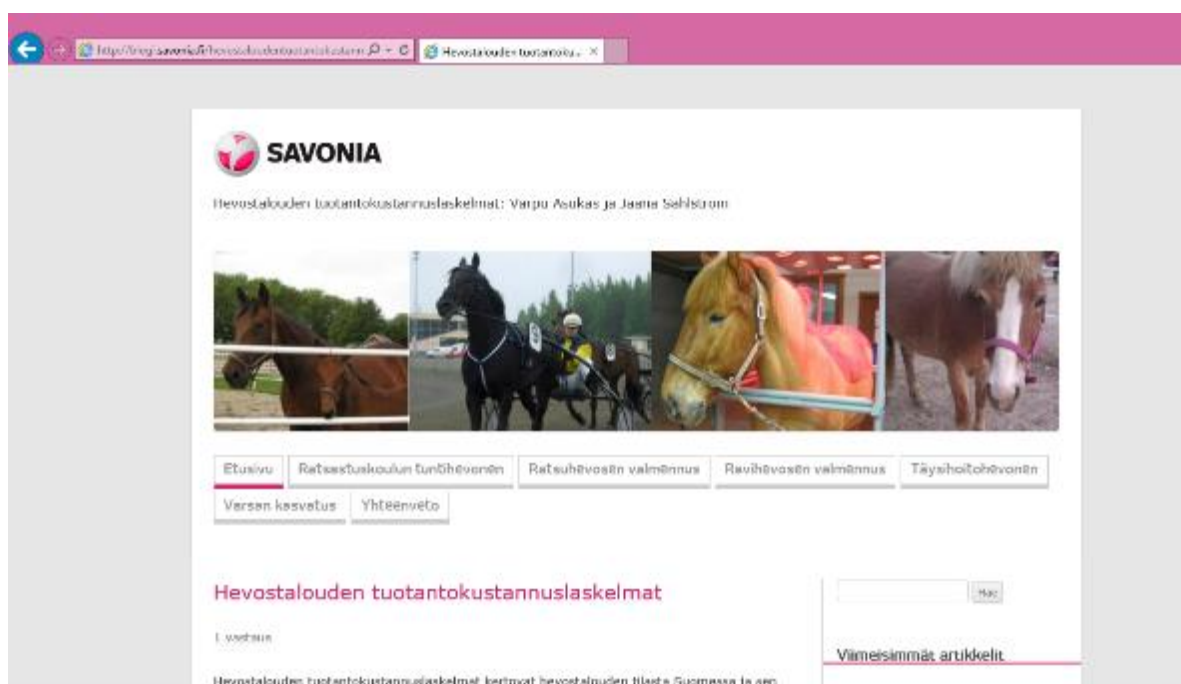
http://blogi.savonia.fi/hevostaloudentuotantokustann
Hevostalouden tuotantoku... ×

SAVONIA

Hevostalouden tuotantokustannuslaskelmat: Varpu Asukas ja Jaana Sahlstrom

Etusivu
Ratsastuskoulun tuntihevonen
Ratsuhevosen valmennus
Ravihevosen valmennus
Täysihoitohevonen
Varsan kasvatus
Yhteenveto

Hevostalouden tuotantokustannuslaskelmat

1 vastaus

Hevostalouden tuotantokustannuslaskelmat kertovat hevostalouden tilasta Suomessa ja sen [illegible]

Hae

Viimeisimmät artikkelit